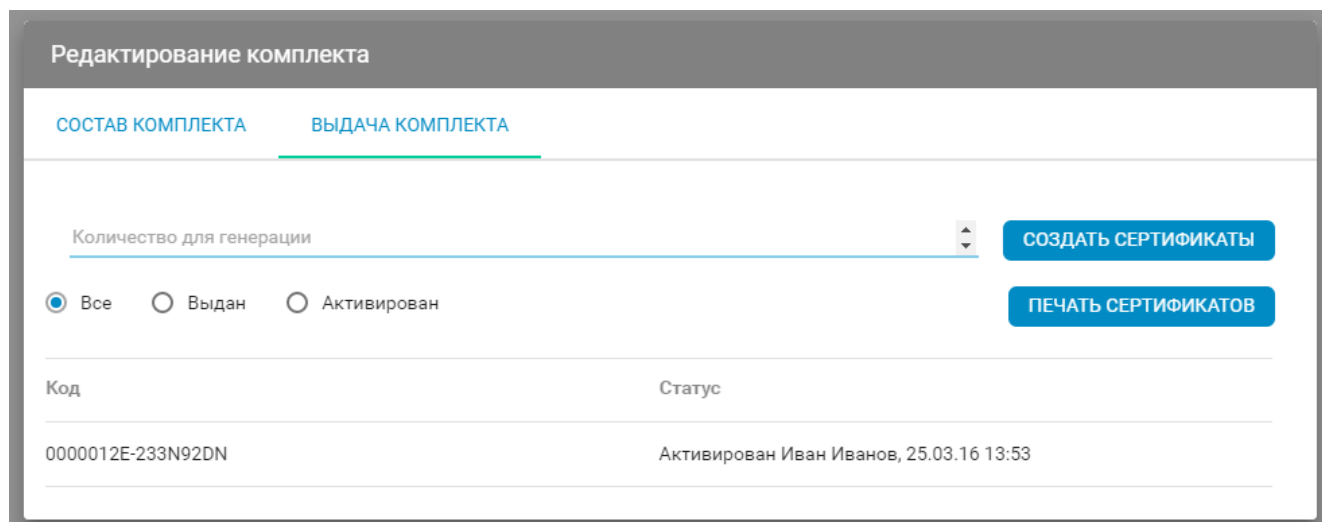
Редактирование комплекта

СОСТАВ КОМПЛЕКТА

ВЫДАЧА КОМПЛЕКТА

Количество для генерации

СОЗДАТЬ СЕРТИФИКАТЫ

Все

Выдан

Активирован

ПЕЧАТЬ СЕРТИФИКАТОВ

| Код | Статус |
|---|---|
| 0000012E-233N92DN | Активирован Иван Иванов, 25.03.16 13:53 |